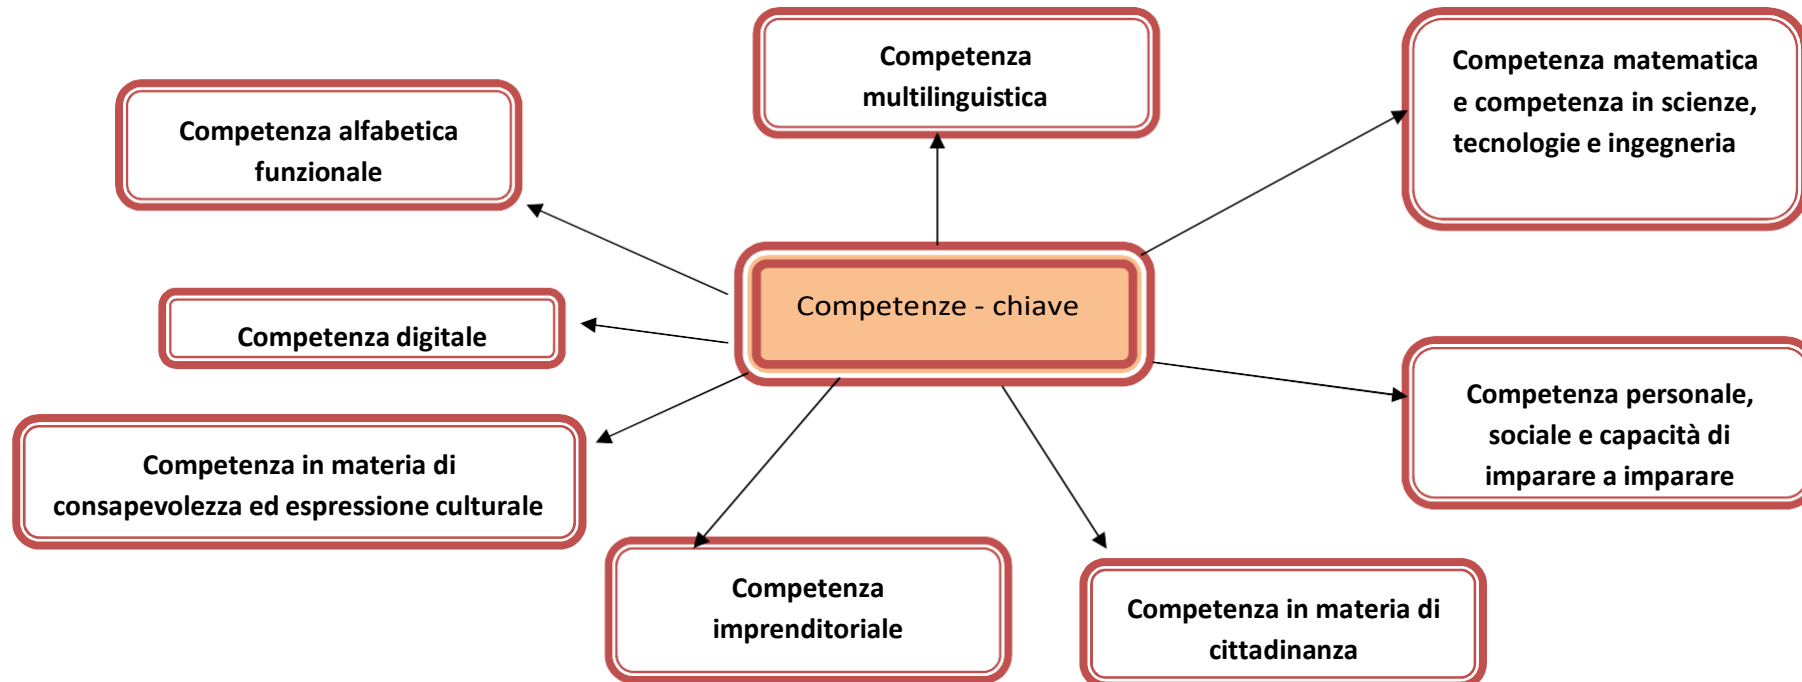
Competenza multilinguistica

Competenza alfabetica funzionale

Competenza matematica e competenza in scienze, tecnologie e ingegneria

Competenze - chiave

Competenza digitale

Competenza personale, sociale e capacità di imparare a imparare

Competenza in materia di consapevolezza ed espressione culturale

Competenza imprenditoriale

Competenza in materia di cittadinanza